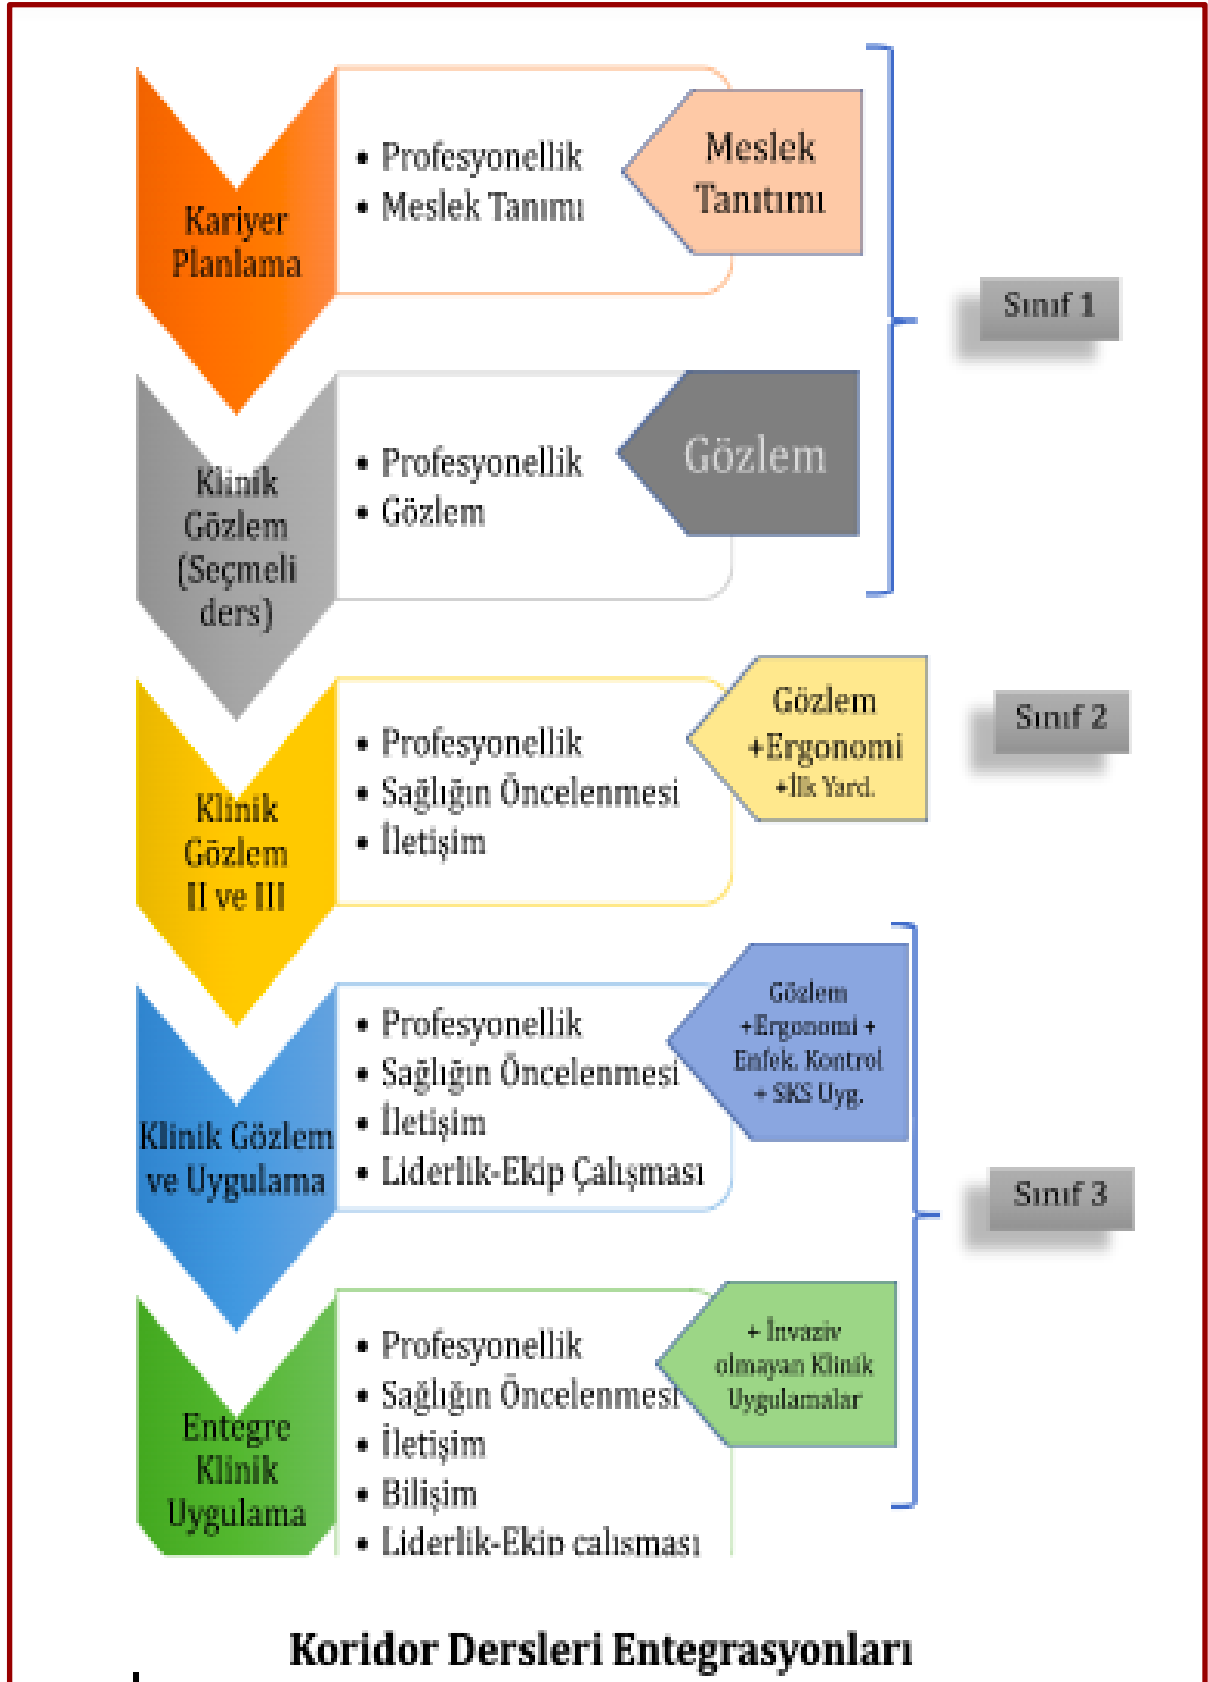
Kariyer Planlama

- Profesyonellik
- Meslek Tanımı

Meslek Tanıtımı

Klinik Gözlem (Seçmeli ders)

- Profesyonellik
- Gözlem

Gözlem

Sınıf 1

Klinik Gözlem II ve III

- Profesyonellik
- Sağlığın Öncelenmesi
- İletişim

Gözlem +Ergonomi +İlk Yard.

Sınıf 2

Klinik Gözlem ve Uygulama

- Profesyonellik
- Sağlığın Öncelenmesi
- İletişim
- Liderlik-Ekip Çalışması

Gözlem +Ergonomi + Enfek. Kontrol + SKS Uyg.

Sınıf 3

Entegre Klinik Uygulama

- Profesyonellik
- Sağlığın Öncelenmesi
- İletişim
- Bilişim
- Liderlik-Ekip çalışması

+ İnvaziv olmayan Klinik Uygulamalar

Koridor Dersleri Entegrasyonları